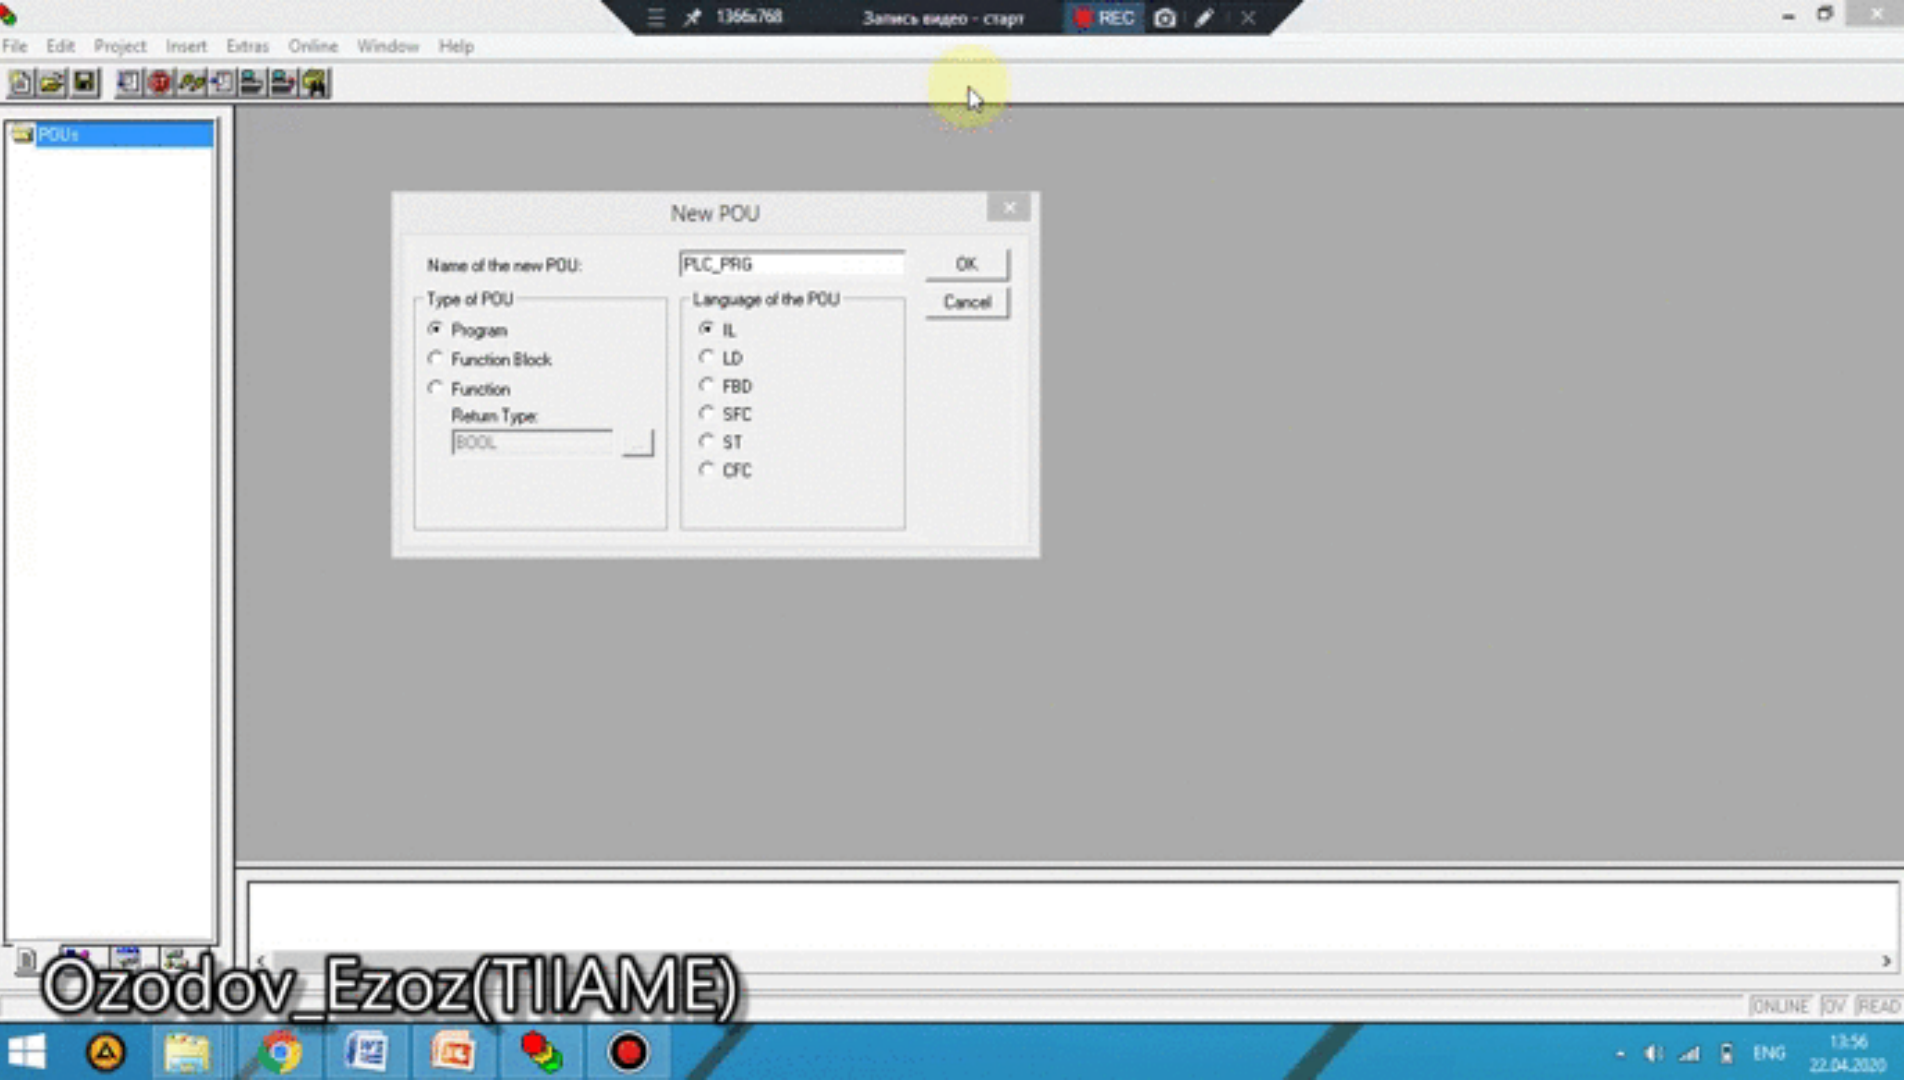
1366x768 Запись видео - старт REC

File Edit Project Insert Extras Online Window Help

POUs

New POU

Name of the new POU: PLC_PRG

OK

Cancel

Type of POU

Program

Function Block

Function

Return Type:

BOOL

...

Language of the POU

IL

LD

FBD

SFC

ST

CFC

Ozodov_Ezoz(TIIAME)

ONLINE OV READ

ENG 13:56 22.04.2020